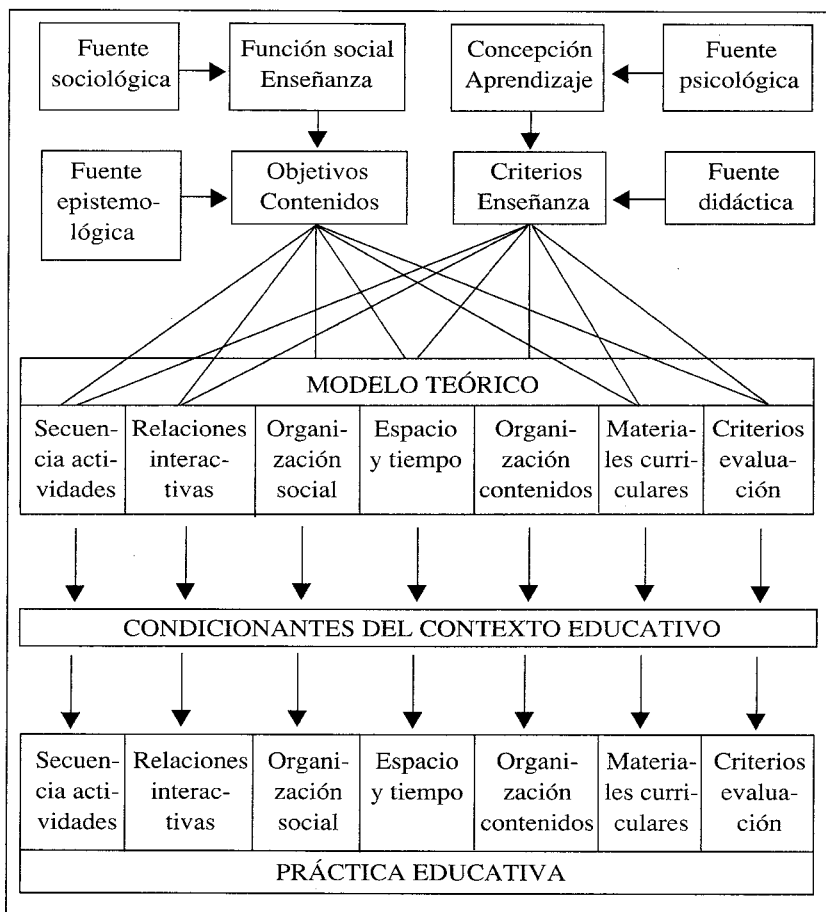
Fuente sociológica

Función social Enseñanza

Concepción Aprendizaje

Fuente psicológica

Fuente epistemológica

Objetivos Contenidos

Criterios Enseñanza

Fuente didáctica

MODELO TEÓRICO

| Secuencia actividades | Relaciones interactivas | Organización social | Espacio y tiempo | Organización contenidos | Materiales curriculares | Criterios evaluación |
|---|---|---|---|---|---|---|

CONDICIONANTES DEL CONTEXTO EDUCATIVO

| Secuencia actividades | Relaciones interactivas | Organización social | Espacio y tiempo | Organización contenidos | Materiales curriculares | Criterios evaluación |
|---|---|---|---|---|---|---|

PRÁCTICA EDUCATIVA